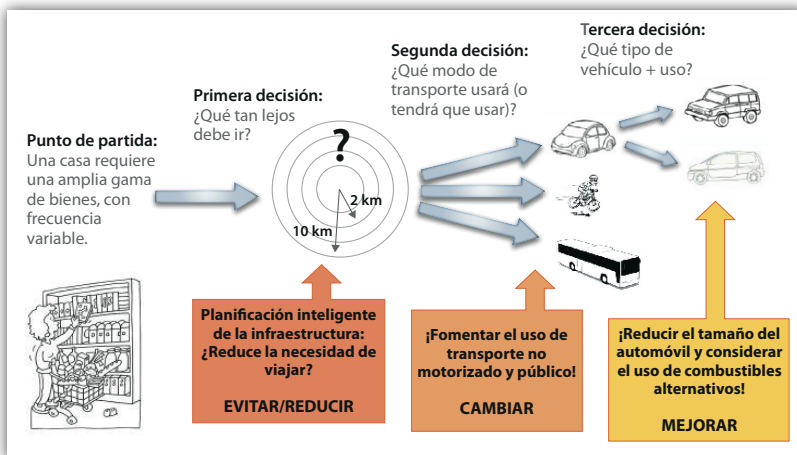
Punto de partida:
Una casa requiere una amplia gama de bienes, con frecuencia variable.

Primera decisión:
¿Qué tan lejos debe ir?

?

2 km

10 km

Segunda decisión:
¿Qué modo de transporte usará (o tendrá que usar)?

Tercera decisión:
¿Qué tipo de vehículo + uso?

Planificación inteligente de la infraestructura: ¿Reduce la necesidad de viajar?

EVITAR/REDUCIR

¡Fomentar el uso de transporte no motorizado y público!

CAMBIAR

¡Reducir el tamaño del automóvil y considerar el uso de combustibles alternativos!

MEJORAR